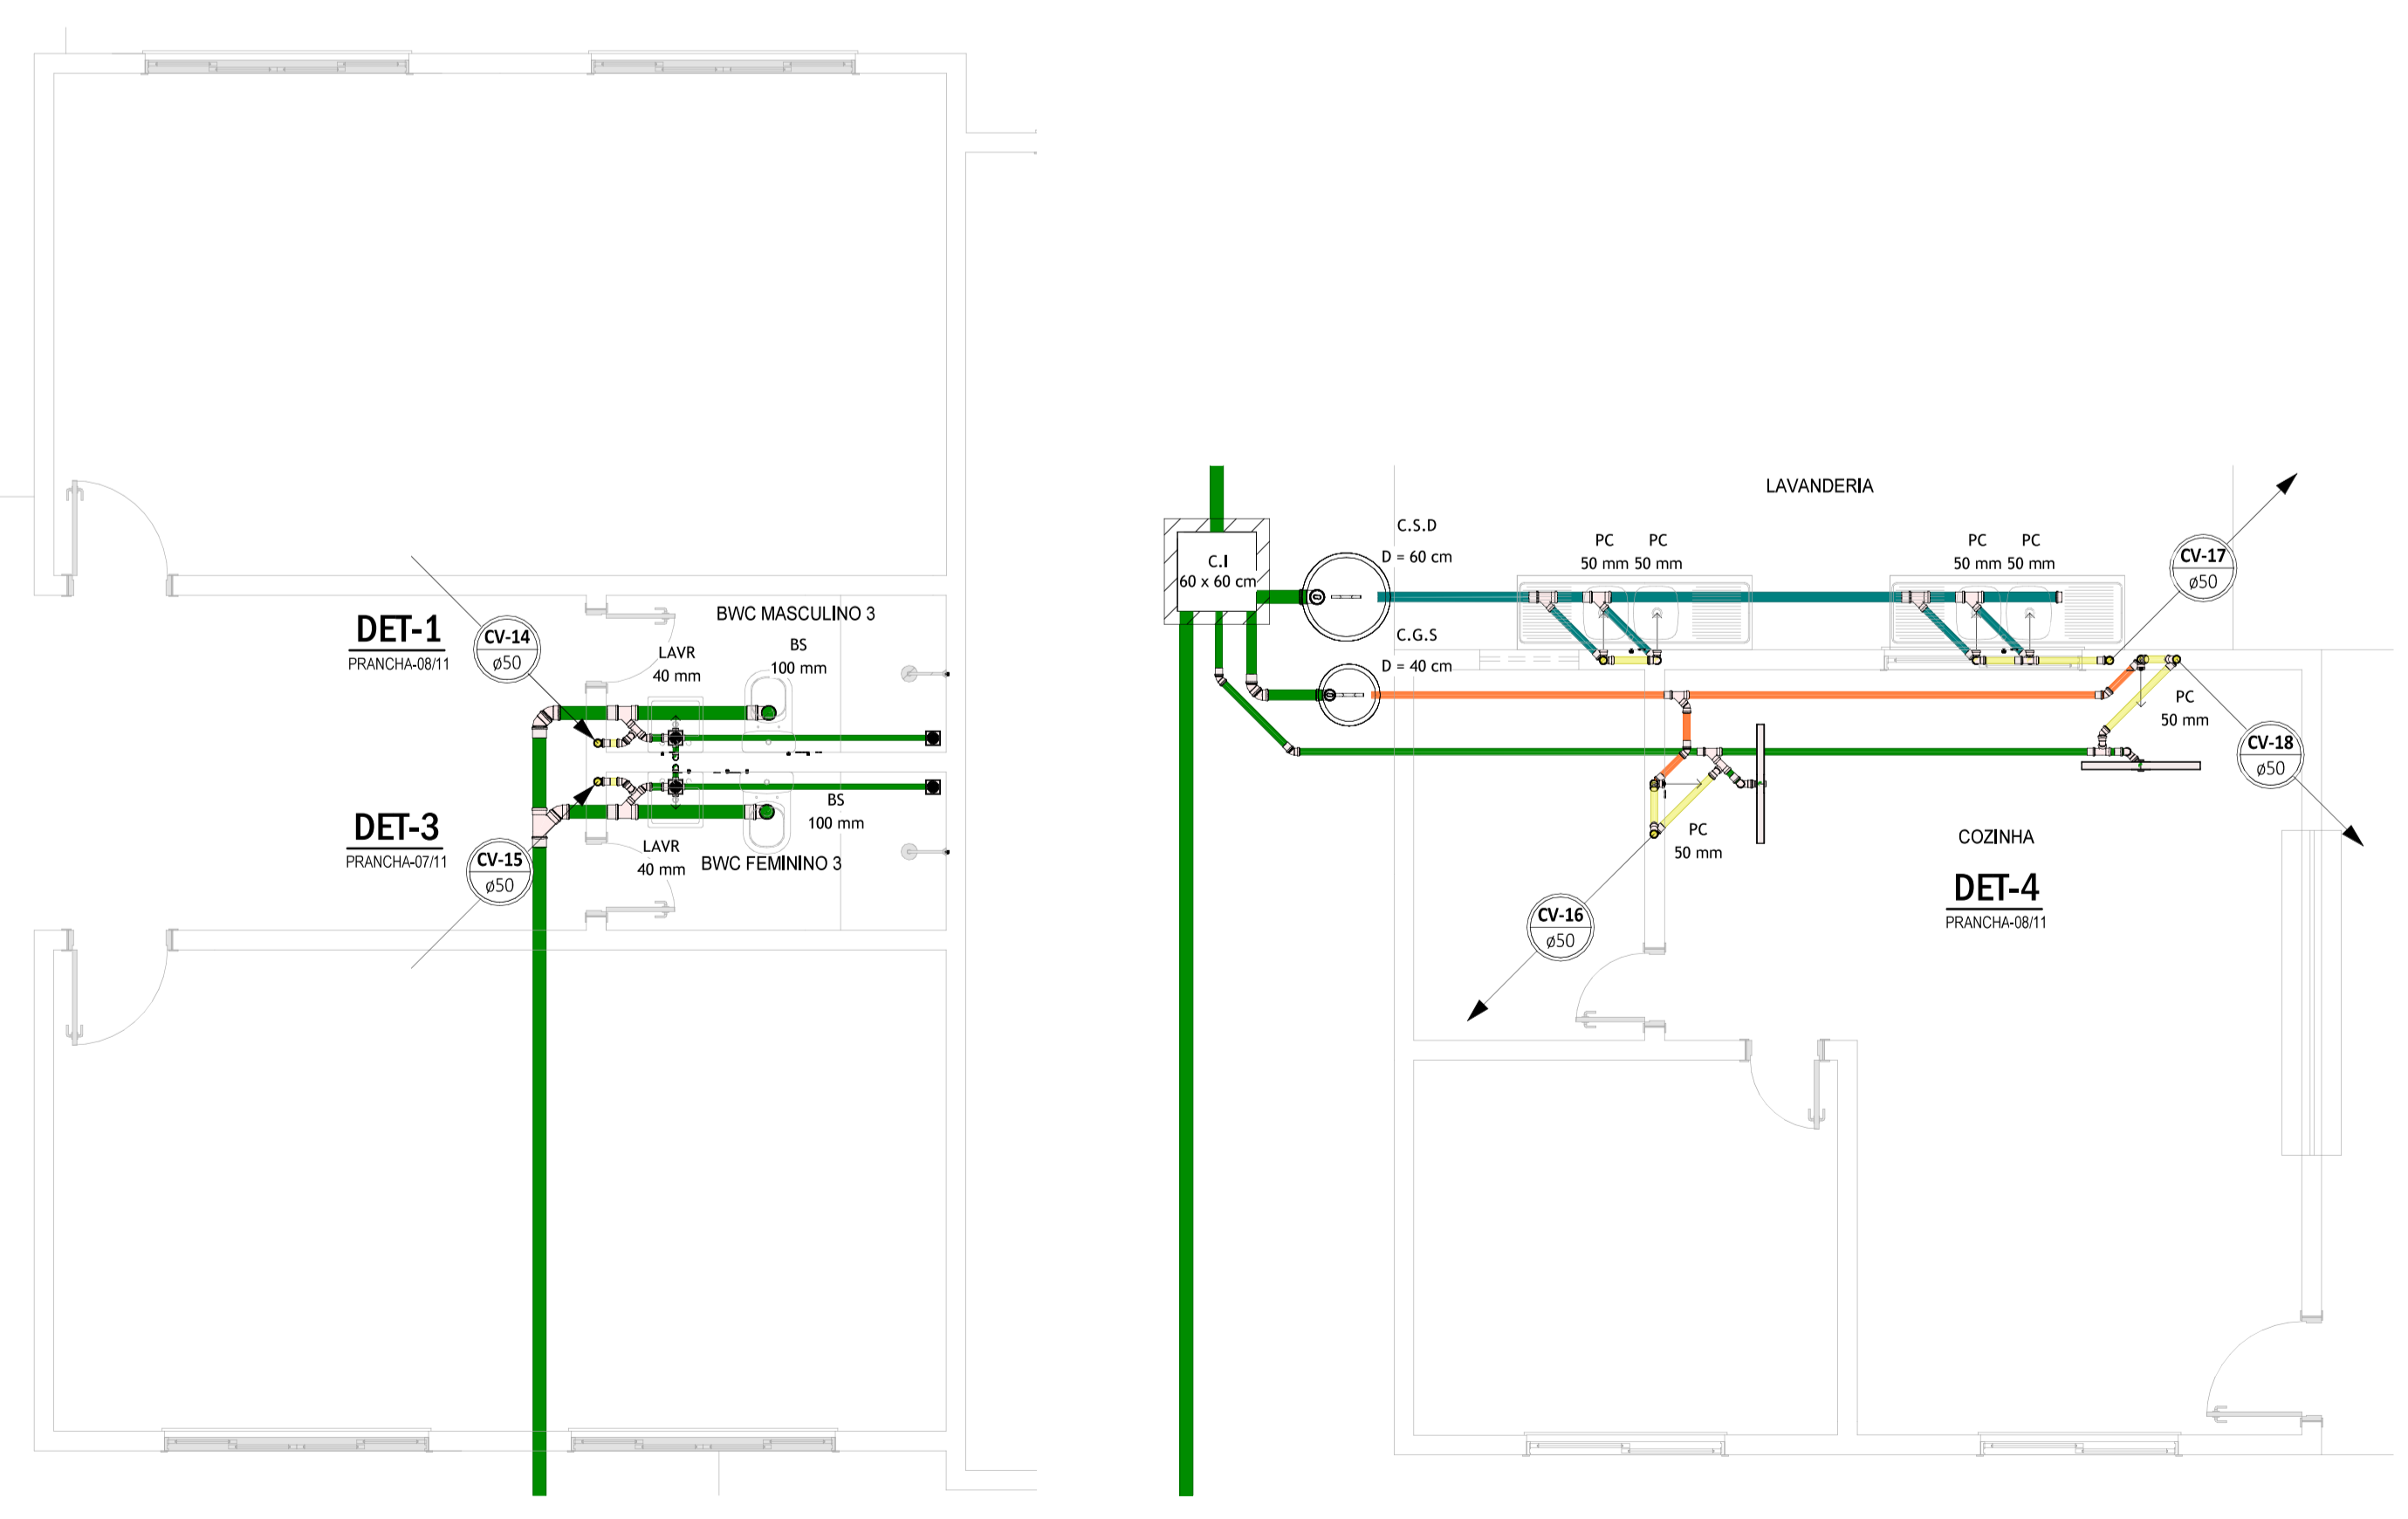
BWC MASCULINO 3

DET-1
PRANCHA-08/11

CV-14
ø50

LAVR
40 mm

BS
100 mm

BS
100 mm

DET-3
PRANCHA-07/11

CV-15
ø50

LAVR
40 mm

BWC FEMININO 3

LAVANDERIA

C.I
60 x 60 cm

C.S.D
D = 60 cm

C.G.S
D = 40 cm

PC
50 mm

PC
50 mm

PC
50 mm

PC
50 mm

CV-17
ø50

PC
50 mm

CV-18
ø50

PC
50 mm

CV-16
ø50

COZINHA

DET-4
PRANCHA-08/11